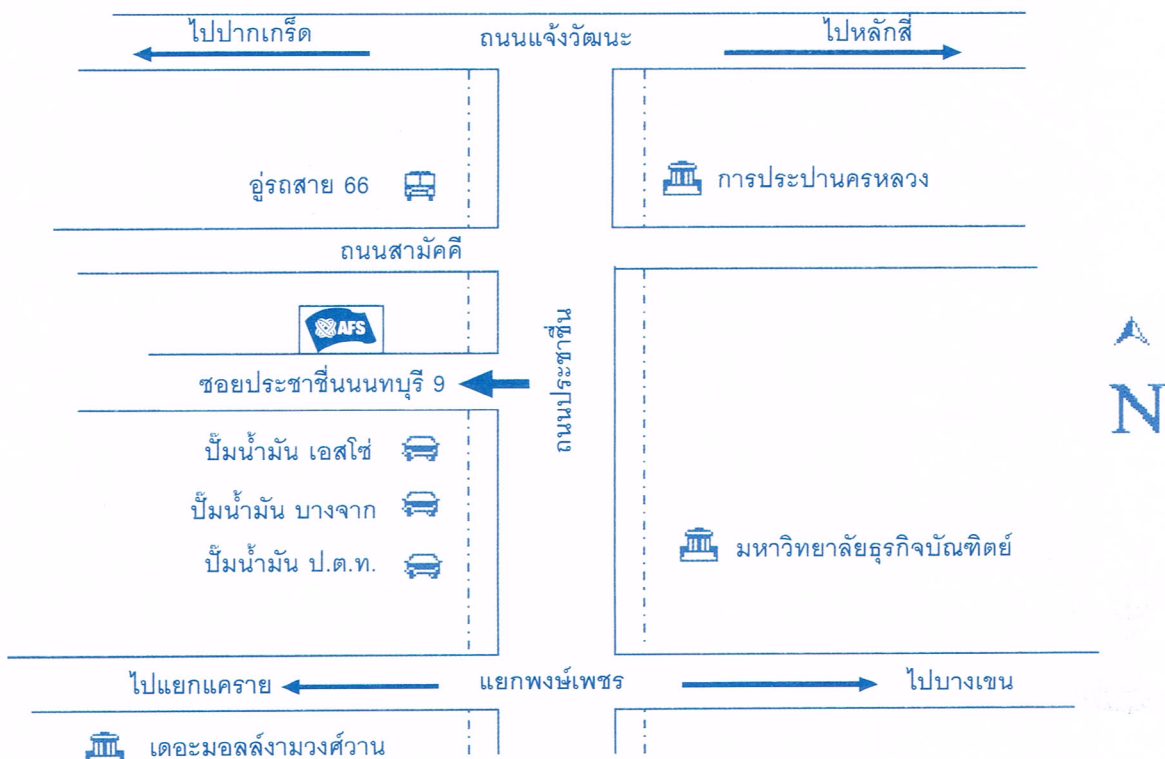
ไปปากเกร็ด
ถนนแจ้งวัฒนะ
ไปหลักสี่

อู่รถสาย 66
การประปานครหลวง

ถนนสามัคคี

AFS

ซอยประชาชื่นนนทบุรี 9
ถนนประชาชื่น

N

ปั๊มน้ำมัน เอสโซ่
ปั๊มน้ำมัน บางจาก
ปั๊มน้ำมัน ป.ต.ท.
มหาวิทยาลัยธุรกิจบัณฑิตย์

ไปแยกแคราย
แยกพงษ์เพชร
ไปบางเขน

เดอะมอลล์งามวงศ์วาน